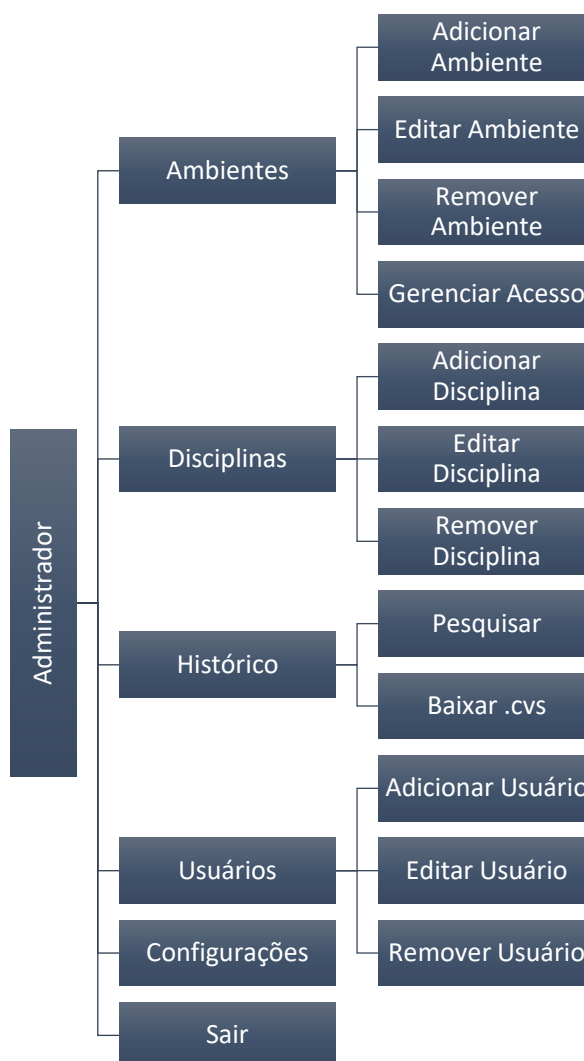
Administrador

Ambientes

Adicionar Ambiente

Editar Ambiente

Remover Ambiente

Gerenciar Acesso

Disciplinas

Adicionar Disciplina

Editar Disciplina

Remover Disciplina

Histórico

Pesquisar

Baixar .cvs

Usuários

Adicionar Usuário

Editar Usuário

Remover Usuário

Configurações

Sair